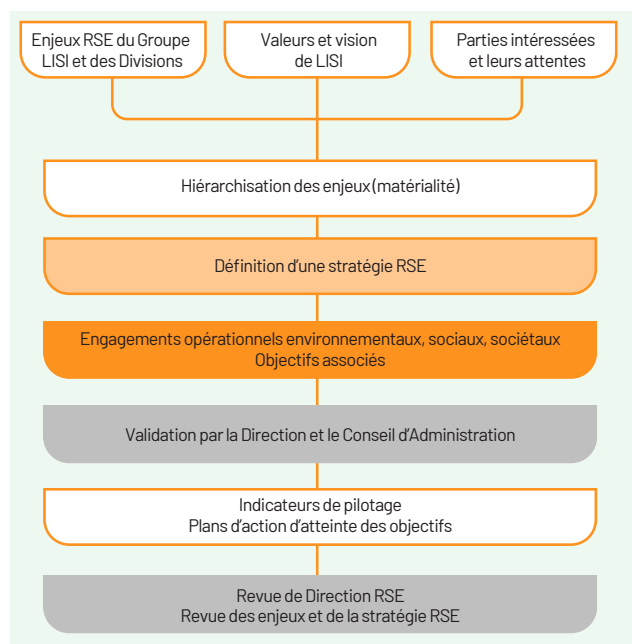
Enjeux RSE du Groupe LISI et des Divisions

Valeurs et vision de LISI

Parties intéressées et leurs attentes

Hiérarchisation des enjeux (matérialité)

Définition d'une stratégie RSE

Engagements opérationnels environnementaux, sociaux, sociétaux
Objectifs associés

Validation par la Direction et le Conseil d'Administration

Indicateurs de pilotage
Plans d'action d'atteinte des objectifs

Revue de Direction RSE
Revue des enjeux et de la stratégie RSE